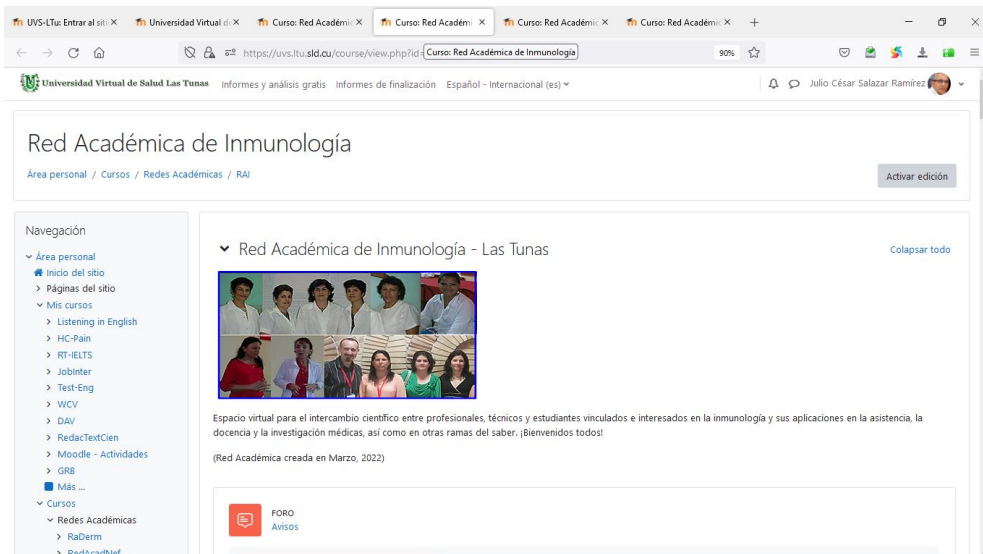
UVS-LTu: Entrar al sitio ×
Universidad Virtual de ×
Curso: Red Académica ×
Curso: Red Académica ×
Curso: Red Académica ×
Curso: Red Académica ×
+

https://uvs.ltu.sld.cu/course/view.php?id=
Curso: Red Académica de Inmunología
90%

Universidad Virtual de Salud Las Tunas
Informes y análisis gratis
Informes de finalización
Español - Internacional (es)
Julio César Salazar Ramírez

Red Académica de Inmunología
Área personal / Cursos / Redes Académicas / RAI
Activar edición

Navegación
Área personal
Inicio del sitio
Páginas del sitio
Mis cursos
Listening in English
HC-Pain
RT-IELTS
JobInter
Test-Eng
WCV
DAV
RedacTextCien
Moodle - Actividades
GRB
Más ...
Cursos
Redes Académicas
RaDerm
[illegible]

Red Académica de Inmunología - Las Tunas
Colapsar todo

Espacio virtual para el intercambio científico entre profesionales, técnicos y estudiantes vinculados e interesados en la inmunología y sus aplicaciones en la asistencia, la docencia y la investigación médicas, así como en otras ramas del saber. ¡Bienvenidos todos!

(Red Académica creada en Marzo, 2022)

FORO
Avisos